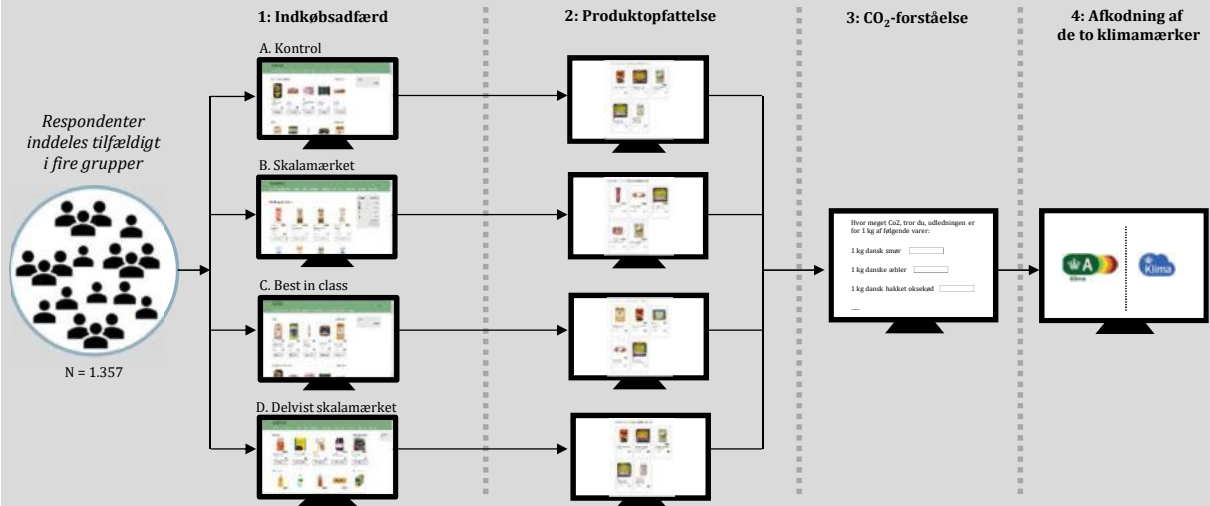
1: Indkøbsadfærd

2: Produktopfattelse

3: $CO_2$-forståelse

4: Afkodning af de to klimamærker

Respondenter inddeles tilfældigt i fire grupper

N = 1.357

A. Kontrol

B. Skalamærket

C. Best in class

D. Delvist skalamærket

Hvor meget Co2, tror du, udledningen er for 1 kg af følgende varer:

1 kg dansk smør

1 kg danske æbler

1 kg dansk hakket oksekød

...

A

Klima

Klima